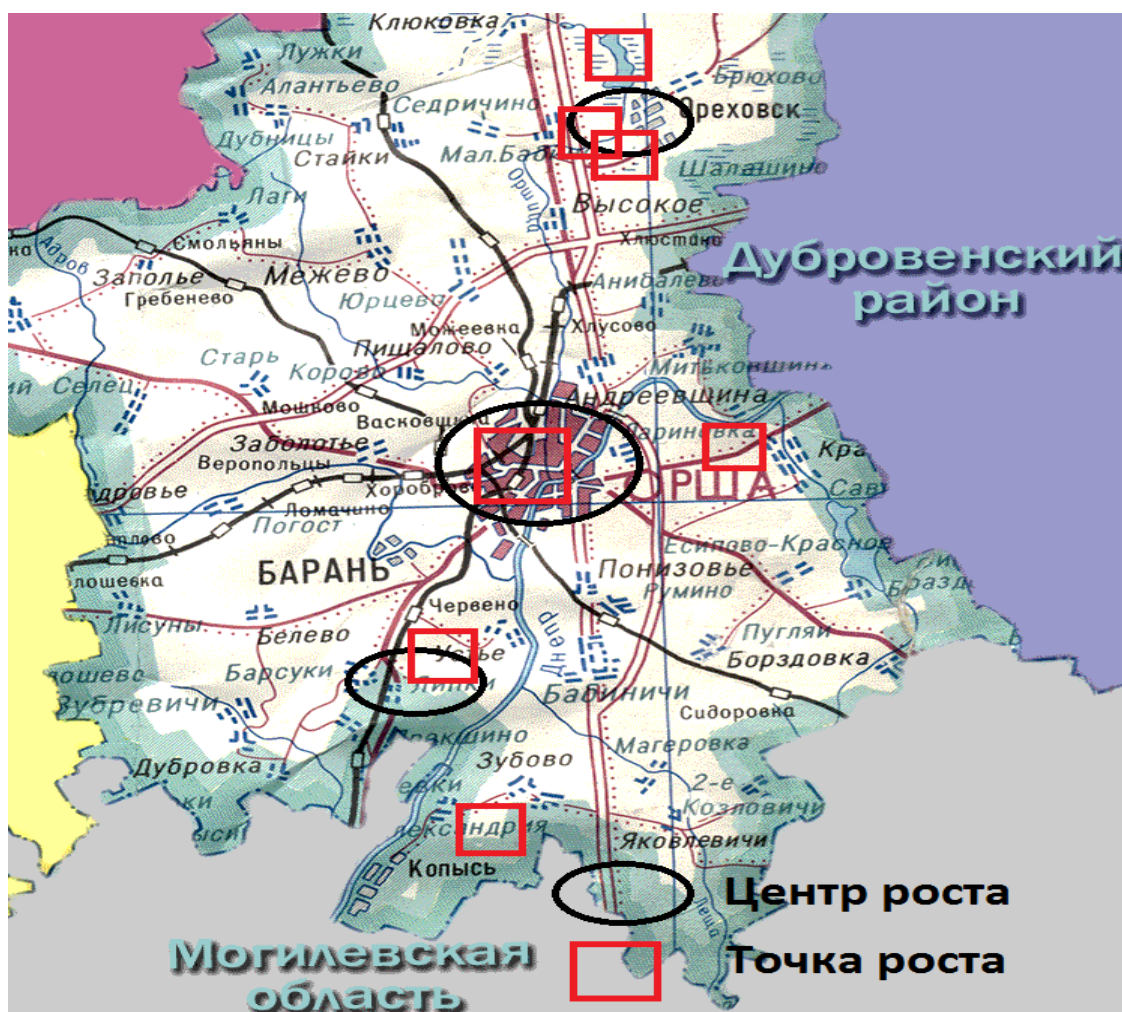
Клюковка
Лужки
Алантьево
Седричино
Брюховка
Ореховск
Дубницы
Стайки
Мал.Баб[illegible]
Шалашино
Лаги
Оршица
Высокое
Смольяны
Хлюстино
Дубровенский район
Адров
Заполье
Межево
Анибалево
Гребенево
Юрцево
Можеевка
Хлусово
Старь
Пищалово
Коровье
Митьковщина
Селец
Андреевщина
Мошково
Васковщина
Заболотье
Лариновка
Кра
Веропольцы
Орша
Здровье
Хоробровичи
Сав
Ломачино
Погост
Есипово-Красное
Пашево
Барань
Понизовье
Болошевка
Румино
Бразд
Червено
Лисуны
Белево
Днепр
Пугляи
Усборье
Борздовка
Барсуки
Лапки
Бабиничи
Дошевс
Зубревичи
Сидоровка
Ракшино
Магеровка
Дубровка
Зубово
2-е Козловичи
Левки
Александрия
Яковлевичи
Копысь
Центр роста
Могилевская область
Точка роста